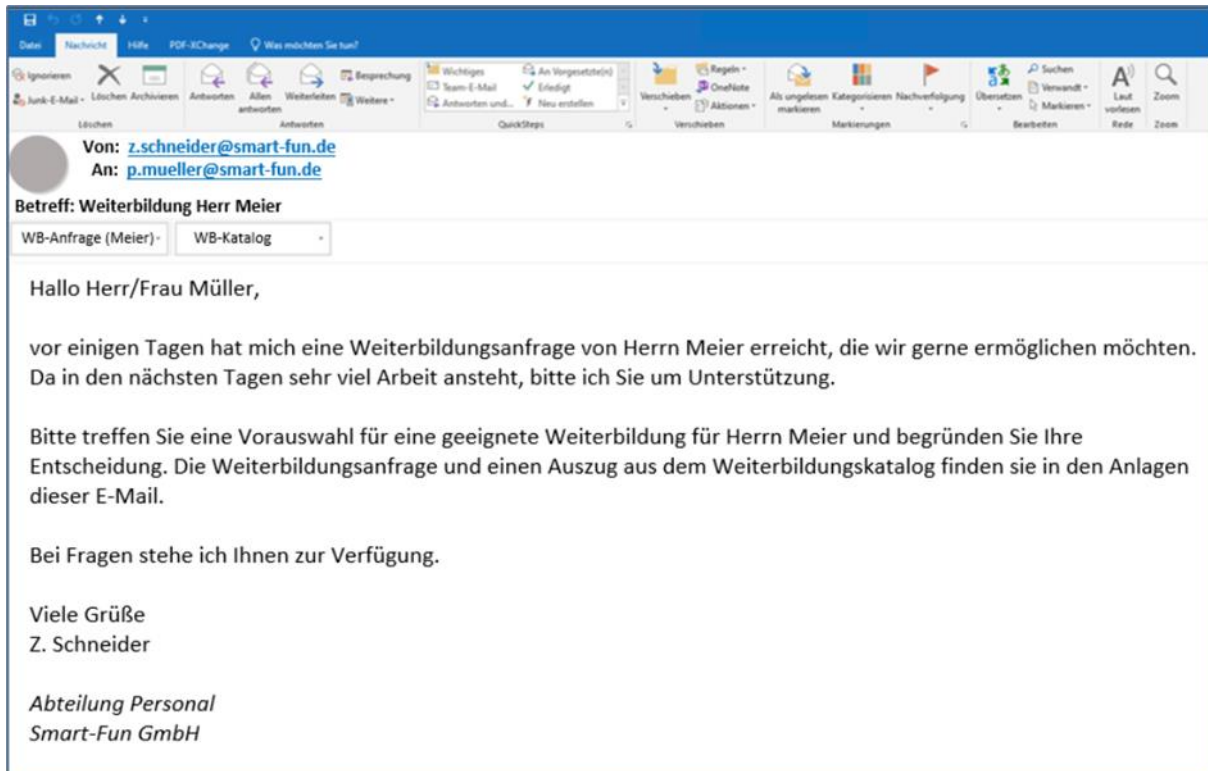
Datei Nachricht Hilfe PDF-XChange Was möchten Sie tun?

Ignorieren
Junk-E-Mail
Löschen Archivieren
Löschen
Antworten Allen antworten Weiterleiten
Besprechung
Weitere
Antworten
Wichtiges
Team-E-Mail
Antworten und...
An Vorgesetzte(n)
Erledigt
Neu erstellen
QuickSteps
Verschieben
Regeln
OneNote
Aktionen
Verschieben
Als ungelesen markieren
Kategorisieren
Nachverfolgung
Markierungen
Übersetzen
Suchen
Verwandt
Markieren
Bearbeiten
Laut vorlesen
Rede
Zoom
Zoom

Von: z.schneider@smart-fun.de
An: p.mueller@smart-fun.de
Betreff: Weiterbildung Herr Meier

WB-Anfrage (Meier)
WB-Katalog

Hallo Herr/Frau Müller,

vor einigen Tagen hat mich eine Weiterbildungsanfrage von Herrn Meier erreicht, die wir gerne ermöglichen möchten. Da in den nächsten Tagen sehr viel Arbeit ansteht, bitte ich Sie um Unterstützung.

Bitte treffen Sie eine Vorauswahl für eine geeignete Weiterbildung für Herrn Meier und begründen Sie Ihre Entscheidung. Die Weiterbildungsanfrage und einen Auszug aus dem Weiterbildungskatalog finden sie in den Anlagen dieser E-Mail.

Bei Fragen stehe ich Ihnen zur Verfügung.

Viele Grüße
Z. Schneider

Abteilung Personal
Smart-Fun GmbH